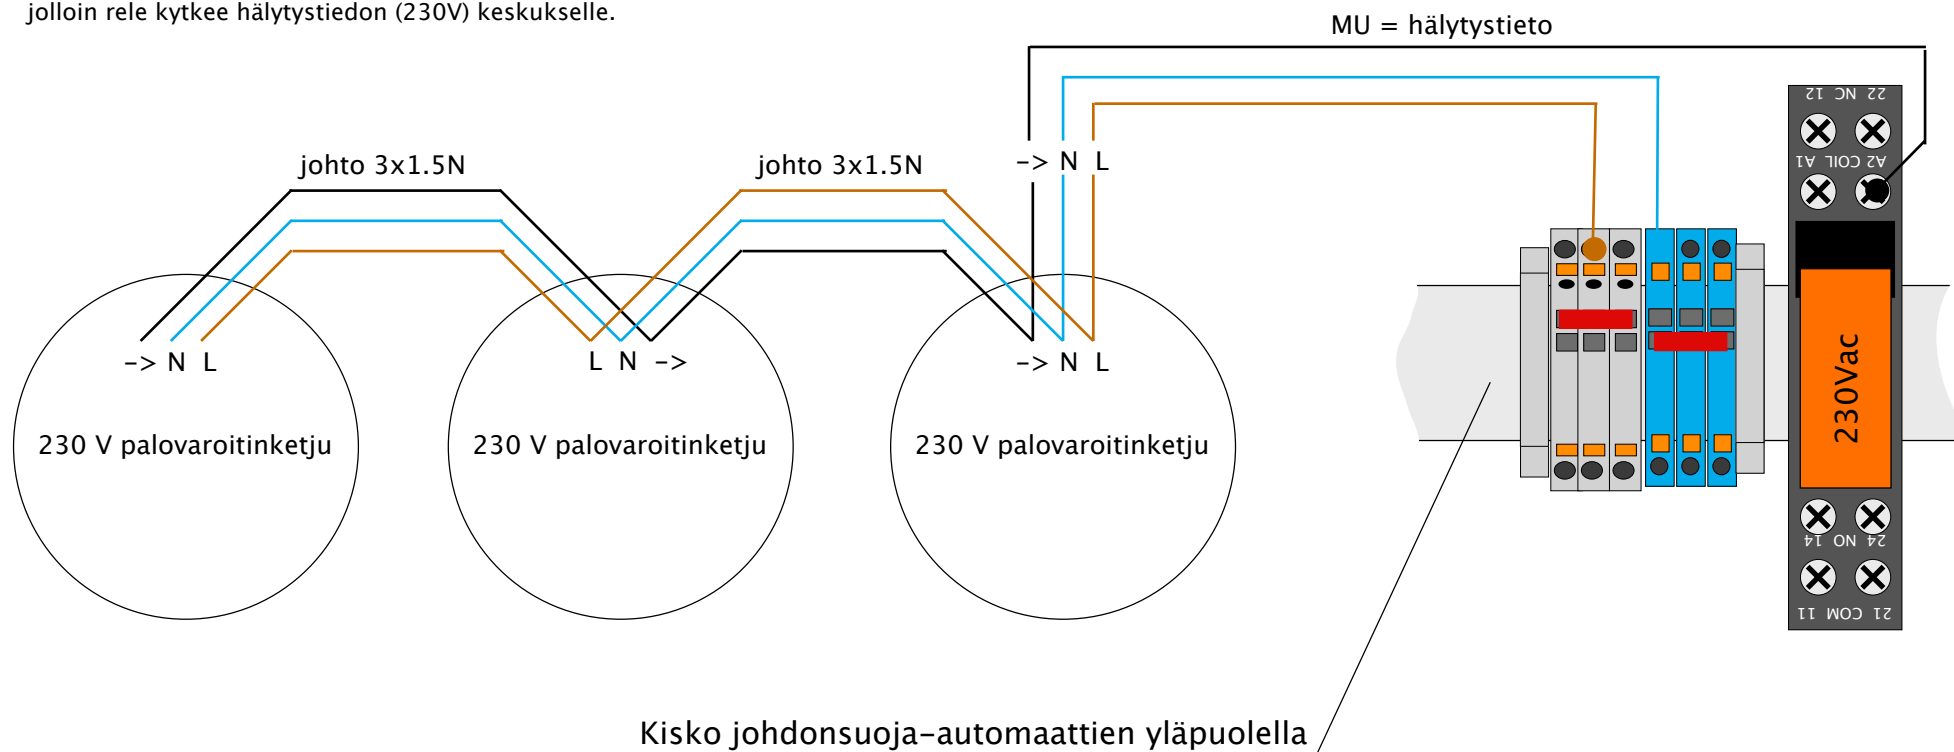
jolloin rele kytkee hälytystiedon (230V) keskukselle.

MU = hälytystieto

johto 3x1.5N

johto 3x1.5N

-> N L

-> N L

L N ->

-> N L

230 V palovaroitinketju

230 V palovaroitinketju

230 V palovaroitinketju

22 NC 12

A2 COIL A1

230Vac

24 NO 14

21 COM 11

Kisko johdonsuoja-automaattien yläpuolella